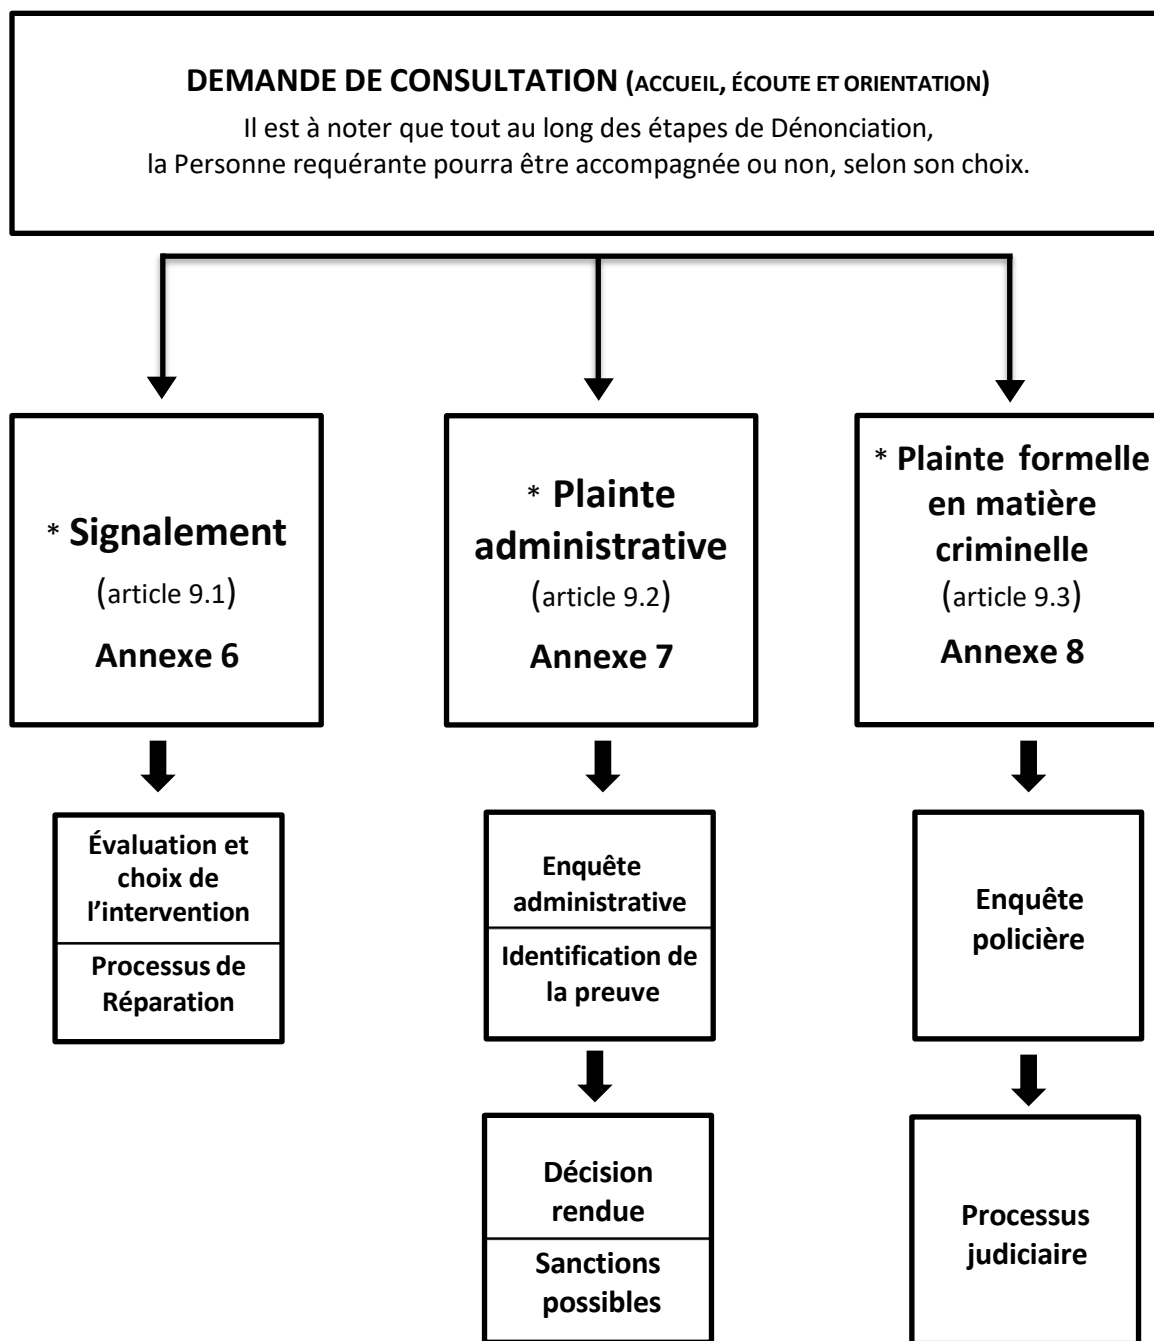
**DEMANDE DE CONSULTATION (ACCUEIL, ÉCOUTE ET ORIENTATION)**

Il est à noter que tout au long des étapes de Dénonciation, la Personne requérante pourra être accompagnée ou non, selon son choix.

* **Signalement**
(article 9.1)
**Annexe 6**

**Évaluation et choix de l'intervention**

**Processus de Réparation**

* **Plainte administrative**
(article 9.2)
**Annexe 7**

**Enquête administrative**

**Identification de la preuve**

**Décision rendue**

**Sanctions possibles**

* **Plainte formelle en matière criminelle**
(article 9.3)
**Annexe 8**

**Enquête policière**

**Processus judiciaire**